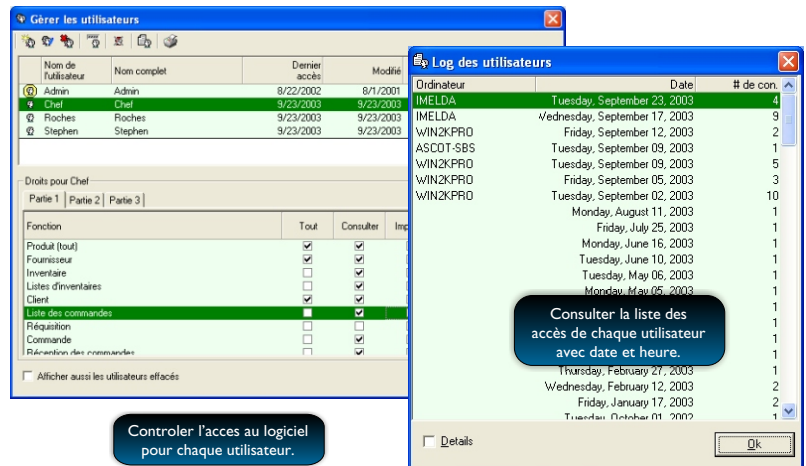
Gérer les utilisateurs

| Nom de l'utilisateur | Nom complet | Dernier accès | Modifié |
|---|---|---|---|
| Admin | Admin | 8/22/2002 | 8/1/2001 |
| Chef | Chef | 9/23/2003 | 9/23/2003 |
| Roches | Roches | 9/23/2003 | 9/23/2003 |
| Stephen | Stephen | 9/23/2003 | 9/23/2003 |

Droits pour Chef

Partie 1 | Partie 2 | Partie 3

| Fonction | Tout | Consulter | Imp |
|---|---|---|---|
| Produit (tout) | ☑ | ☑ | |
| Fournisseur | ☑ | ☑ | |
| Inventaire | ☐ | ☑ | |
| Listes d'inventaires | ☐ | ☑ | |
| Client | ☑ | ☑ | |
| Liste des commandes | ☐ | ☑ | |
| Réquisition | ☐ | ☐ | |
| Commande | ☐ | ☑ | |
| Réception des commandes | ☐ | ☑ | |

Afficher aussi les utilisateurs effacés

Controler l'acces au logiciel pour chaque utilisateur.

Log des utilisateurs

| Ordinateur | Date | # de con. |
|---|---|---|
| IMELDA | Tuesday, September 23, 2003 | 4 |
| IMELDA | Wednesday, September 17, 2003 | 9 |
| WIN2KPRO | Friday, September 12, 2003 | 2 |
| ASCOT-SBS | Tuesday, September 09, 2003 | 1 |
| WIN2KPRO | Tuesday, September 09, 2003 | 5 |
| WIN2KPRO | Friday, September 05, 2003 | 3 |
| WIN2KPRO | Tuesday, September 02, 2003 | 10 |
| | Monday, August 11, 2003 | 1 |
| | Friday, July 25, 2003 | 1 |
| | Monday, June 16, 2003 | 1 |
| | Tuesday, June 10, 2003 | 1 |
| | Tuesday, May 06, 2003 | 1 |
| | Monday, May 05, 2003 | 1 |
| | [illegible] | 1 |
| | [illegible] | 1 |
| | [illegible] | 1 |
| | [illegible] | 1 |
| | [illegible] | 1 |
| | Thursday, February 27, 2003 | 1 |
| | Wednesday, February 12, 2003 | 2 |
| | Friday, January 17, 2003 | 2 |
| | Tuesday, October 01, 2002 | 1 |

Consulter la liste des accès de chaque utilisateur avec date et heure.

Details

Ok